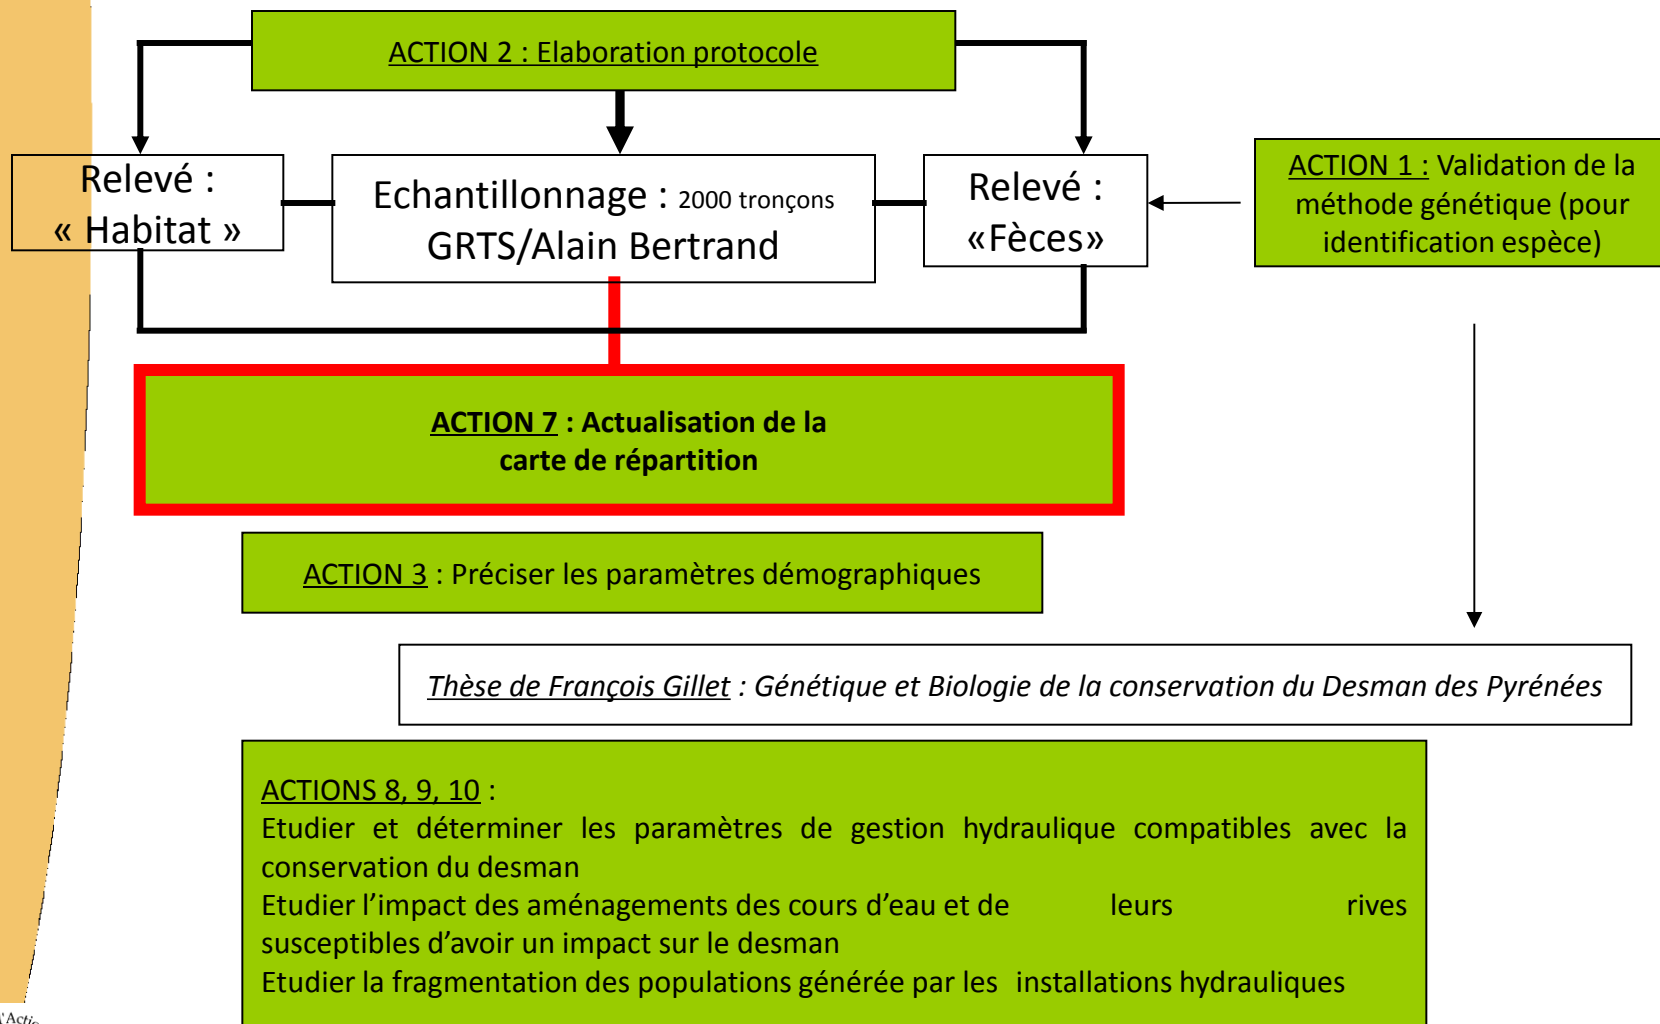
ACTION 2 : Elaboration protocole

Relevé : « Habitat »

Echantillonnage : 2000 tronçons GRTS/Alain Bertrand

Relevé : «Fèces»

ACTION 1 : Validation de la méthode génétique (pour identification espèce)

ACTION 7 : Actualisation de la carte de répartition

ACTION 3 : Préciser les paramètres démographiques

Thèse de François Gillet : Génétique et Biologie de la conservation du Desman des Pyrénées

ACTIONS 8, 9, 10 :
Etudier et déterminer les paramètres de gestion hydraulique compatibles avec la conservation du desman
Etudier l'impact des aménagements des cours d'eau et de leurs rives susceptibles d'avoir un impact sur le desman
Etudier la fragmentation des populations générée par les installations hydrauliques

l'Actio